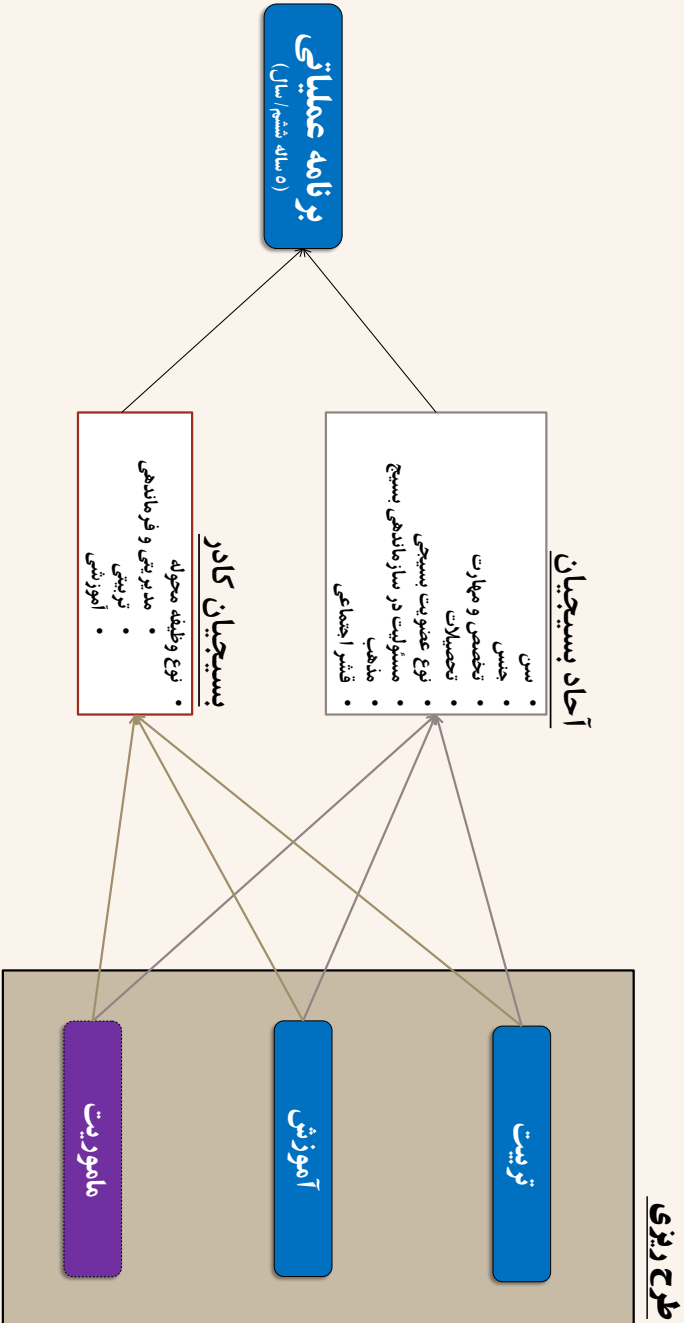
برنامه عملیاتی
(۵ ساله ششم/ سال)

آحاد بسیجیان
• سن
• جنس
• تخصص و مهارت
• تحصیلات
• نوع عضویت بسیجی
• مسئولیت در سازماندهی بسیج
• مذهب
• قشر اجتماعی

بسیجیان کادر
• نوع وظیفه محوله
• مدیریتی و فرماندهی
• تربیتی
• آموزشی

طرح ریزی
تربیت
آموزش
مأموریت